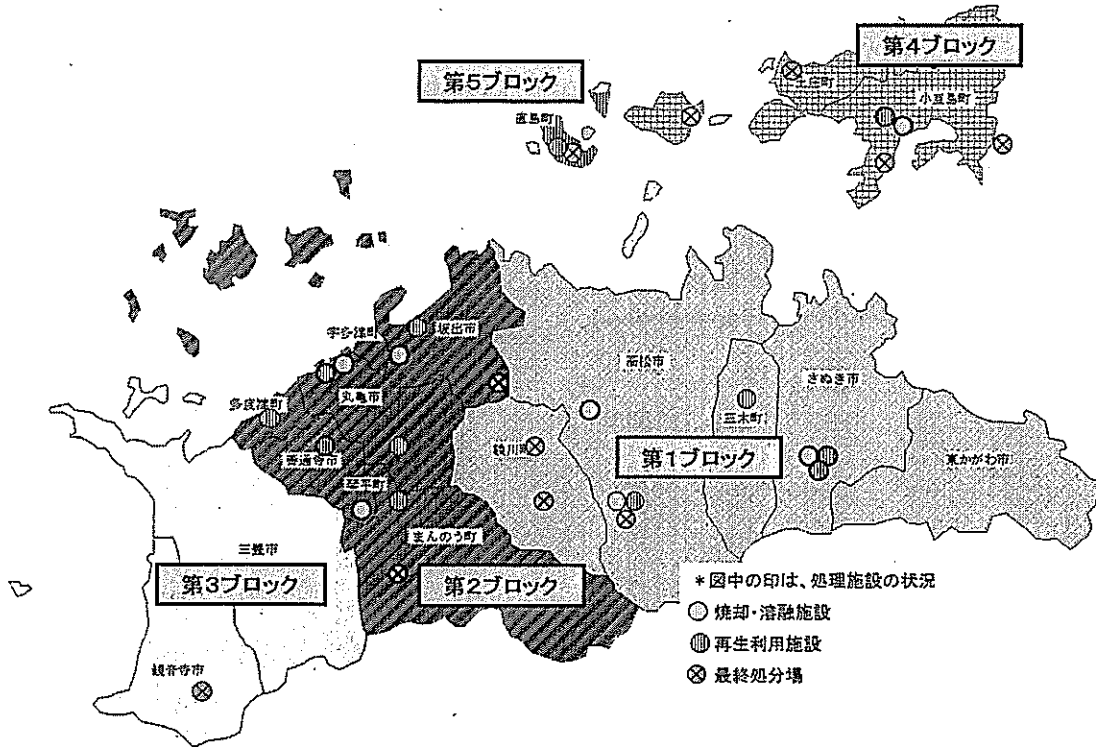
第4ブロック

第5ブロック

土庄町

小豆島町

直島町

宇多津町

坂出市

丸亀市

多度津町

高松市

善通寺市

三木町

さぬき市

綾川町

第1ブロック

東かがわ市

琴平町

まんのう町

三豊市

第3ブロック

第2ブロック

＊図中の印は、処理施設の状況

焼却・溶融施設

再生利用施設

最終処分場

観音寺市